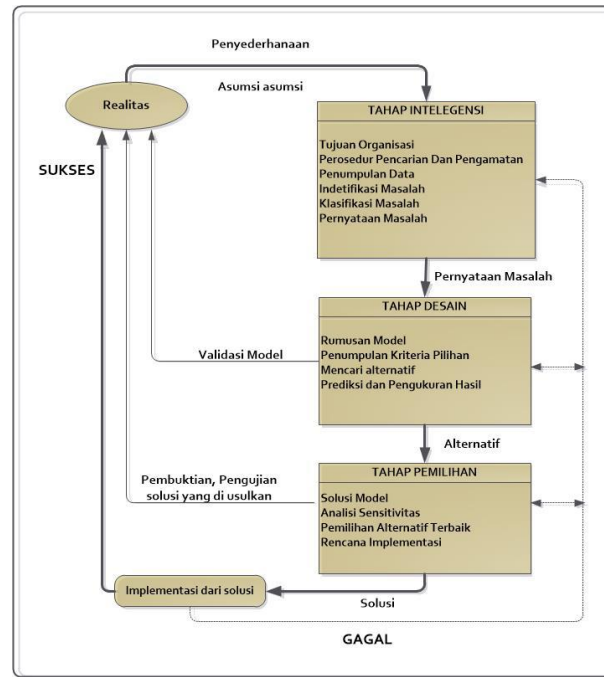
Penyederhanaan

Asumsi asumsi

Realitas

SUKSES

TAHAP INTELEGENSI

Tujuan Organisasi
Perosedur Pencarian Dan Pengamatan
Penumpulan Data
Indetifikasi Masalah
Klasifikasi Masalah
Pernyataan Masalah

Pernyataan Masalah

TAHAP DESAIN

Validasi Model

Rumusan Model
Penumpulan Kriteria Pilihan
Mencari alternatif
Prediksi dan Pengukuran Hasil

Alternatif

TAHAP PEMILIHAN

Pembuktian, Pengujian solusi yang di usulkan

Solusi Model
Analisi Sensitivitas
Pemilihan Alternatif Terbaik
Rencana Implementasi

Implementasi dari solusi

Solusi

GAGAL